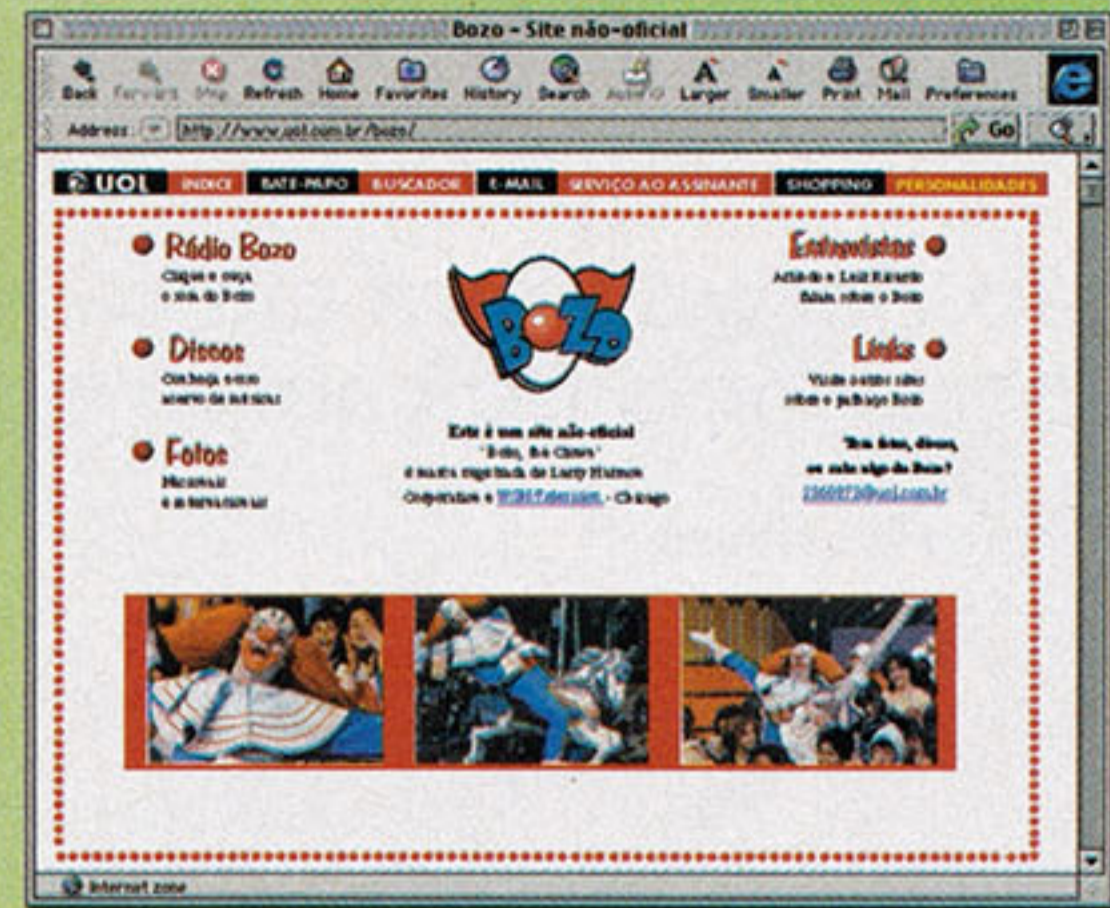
Bozo - Site não-oficial

Back Forward Stop Refresh Home Favorites History Search AutoFill Larger Smaller Print Mail Preferences

Address: http://www.uol.com.br/bozo/ Go

UOL ÍNDICE BATE-PAPO BUSCADOR E-MAIL SERVIÇO AO ASSINANTE SHOPPING PERSONALIDADES

Rádio Bozo
Clique e ouça o som do Bozo

Discos
Conheça o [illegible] de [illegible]

Fotos
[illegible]

BOZO

Este é um site não-oficial
"Bozo, the Clown"
é marca registrada de Larry Harmon
Corporation e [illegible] - Chicago

Entrevistas
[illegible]

Links
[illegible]

Tem fotos, discos, ou outra algo do Bozo?
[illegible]@uol.com.br

Internet zone